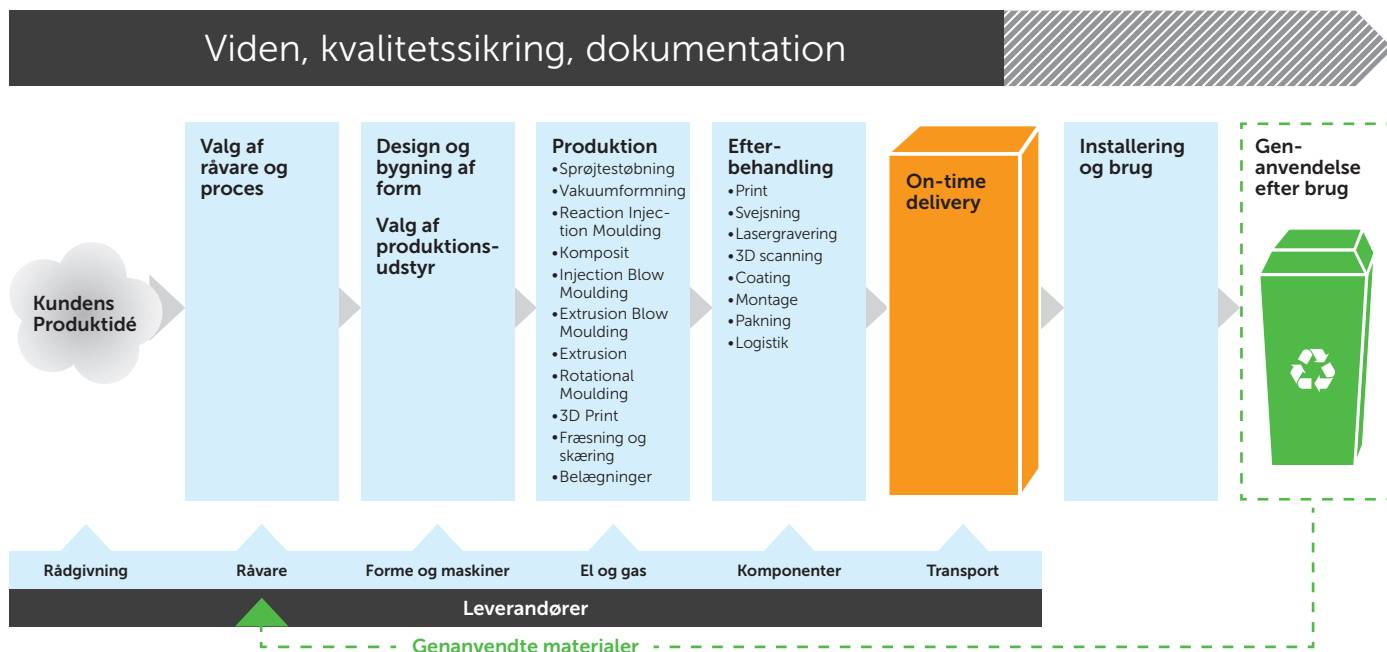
Viden, kvalitetssikring, dokumentation

Kundens Produktidé

Valg af råvare og proces

Design og bygning af form

Valg af produktionsudstyr

Produktion
•Sprøjtestøbning
•Vakuumformning
•Reaction Injection Moulding
•Komposit
•Injection Blow Moulding
•Extrusion Blow Moulding
•Extrusion
•Rotational Moulding
•3D Print
•Fræsning og skæring
•Belægninger

Efterbehandling
•Print
•Svejsning
•Lasergravering
•3D scanning
•Coating
•Montage
•Pakning
•Logistik

On-time delivery

Installering og brug

Genanvendelse efter brug

Rådgivning

Råvare

Forme og maskiner

El og gas

Komponenter

Transport

Leverandører

Genanvendte materialer